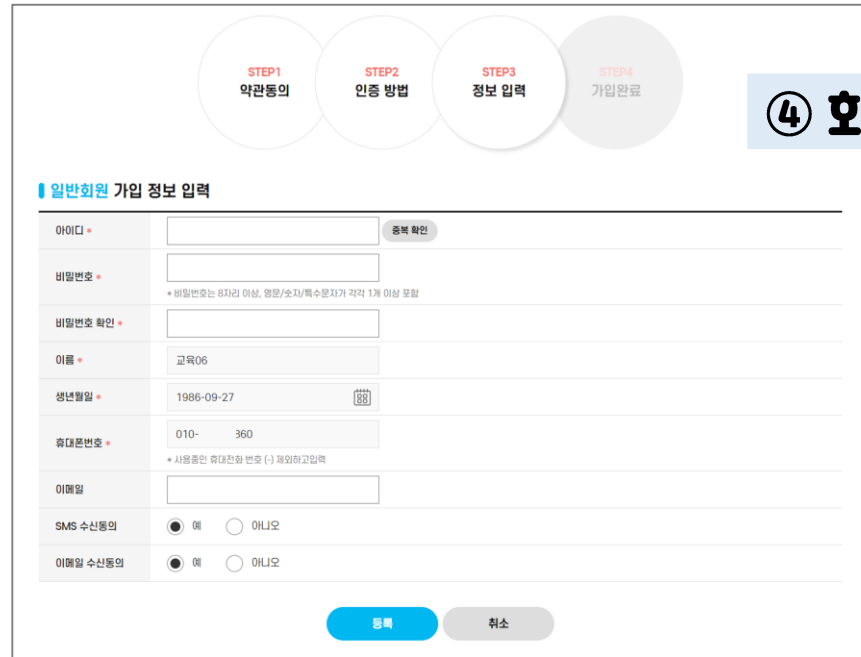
STEP1
약관동의

STEP2
인증 방법

STEP3
정보 입력

STEP4
가입완료

④ 호

일반회원 가입 정보 입력

| | |
|---|---|
| 아이디 * | 중복 확인 |
| 비밀번호 * | * 비밀번호는 8자리 이상, 영문/숫자/특수문자가 각각 1개 이상 포함 |
| 비밀번호 확인 * | |
| 이름 * | 교육06 |
| 생년월일 * | 1986-09-27 |
| 휴대폰번호 * | 010- 360 * 사용중인 휴대전화 번호 (-) 제외하고입력 |
| 이메일 | |
| SMS 수신동의 | 예 아니오 |
| 이메일 수신동의 | 예 아니오 |

등록 취소